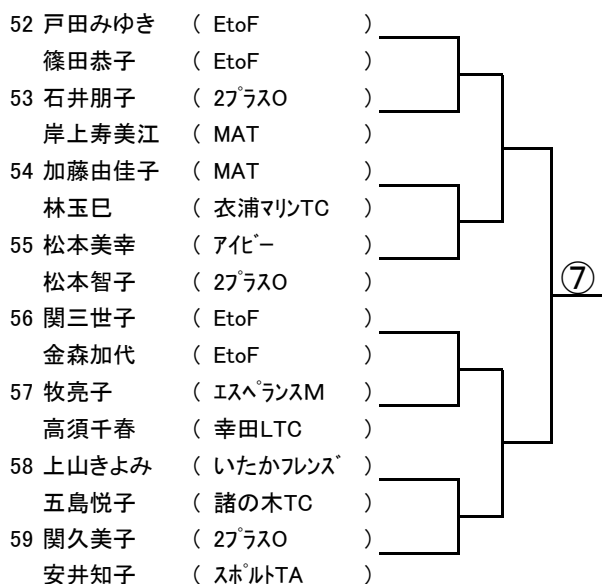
52 戸田みゆき ( EtoF )
篠田恭子 ( EtoF )
53 石井朋子 ( 2プラスO )
岸上寿美江 ( MAT )
54 加藤由佳子 ( MAT )
林玉巳 ( 衣浦マリンTC )
55 松本美幸 ( アイビー )
松本智子 ( 2プラスO )
56 関三世子 ( EtoF )
金森加代 ( EtoF )
57 牧亮子 ( エスペランスM )
高須千春 ( 幸田LTC )
58 上山きよみ ( いたかフレンズ )
五島悦子 ( 諸の木TC )
59 関久美子 ( 2プラスO )
安井知子 ( スポルトTA )

⑦